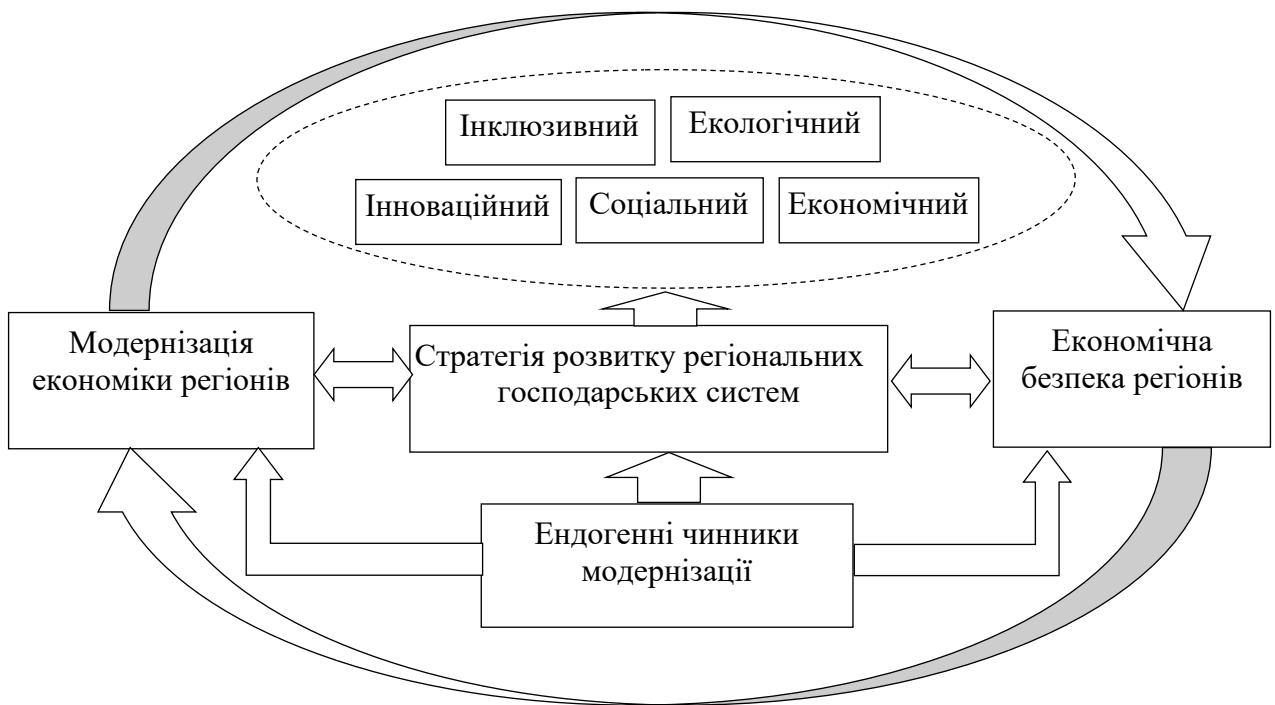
Інклюзивний

Екологічний

Інноваційний

Соціальний

Економічний

Модернізація економіки регіонів

Стратегія розвитку регіональних господарських систем

Економічна безпека регіонів

Ендогенні чинники модернізації